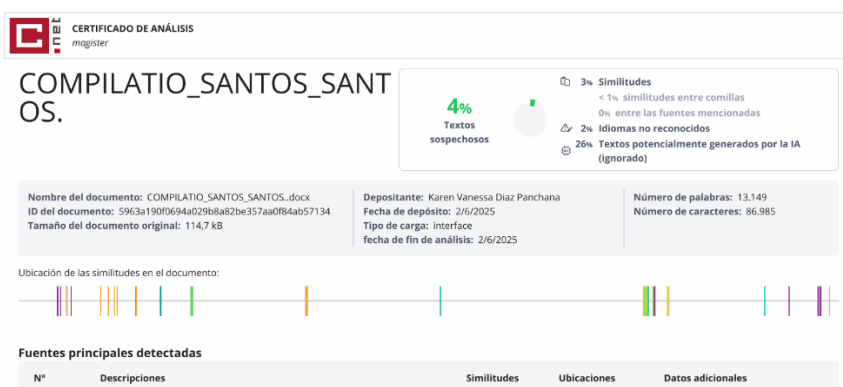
C.net CERTIFICADO DE ANÁLISIS
magister

COMPILATIO_SANTOS_SANTOS.

4% Textos sospechosos

3% Similitudes
< 1% similitudes entre comillas
0% entre las fuentes mencionadas
2% Idiomas no reconocidos
26% Textos potencialmente generados por la IA (ignorado)

Nombre del documento: COMPILATIO_SANTOS_SANTOS..docx
ID del documento: 5963a190f0694a029b8a82be357aa0f84ab57134
Tamaño del documento original: 114,7 kB

Depositante: Karen Vanessa Diaz Panchana
Fecha de depósito: 2/6/2025
Tipo de carga: interface
fecha de fin de análisis: 2/6/2025

Número de palabras: 13.149
Número de caracteres: 86.985

Ubicación de las similitudes en el documento:

Fuentes principales detectadas

| Nº | Descripciones | Similitudes | Ubicaciones | Datos adicionales |
|---|---|---|---|---|